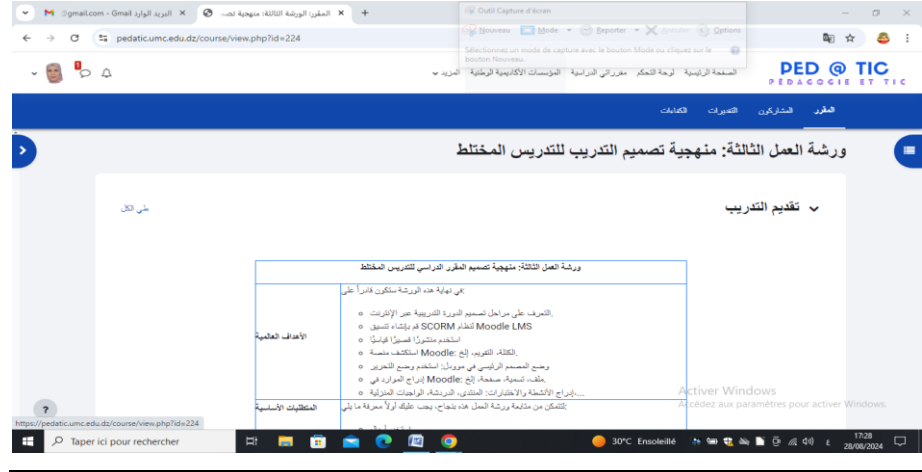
@gmail.com - Gmail البريد الوارد ✕ المقرر: الورشة الثالثة: منهجية تص ✕ +

Outil Capture d'écran
Nouveau Mode Reporter Annuler Options
Sélectionnez un mode de capture avec le bouton Mode ou cliquez sur le bouton Nouveau.

pedatic.umc.edu.dz/course/view.php?id=224

PED @ TIC
PÉDAGOGIE ET TIC
الصفحة الرئيسية لوحة التحكم مقرراتي الدراسية المؤسسات الأكاديمية الوطنية المزيد

المقرر المشاركون التقديرات الكفاءات

ورشة العمل الثالثة: منهجية تصميم التدريب للتدريس المختلط

تقديم التدريب
طي الكل

| ورشة العمل الثالثة: منهجية تصميم المقرر الدراسي للتدريس المختلط | |
|---|---|
| الأهداف العامة | في نهاية هذه الورشة ستكون قادراً على: التعرف على مراحل تصميم الدورة التدريبية عبر الإنترنت. قم بإنشاء تنسيق SCORM لنظام Moodle LMS. استخدم منشورًا قصيرًا قياسيًا. استكشف منصة Moodle: الكتلة، التقويم، إلخ. وضع المصمم الرئيسي في موودل: استخدم وضع التحرير. إدراج الموارد في Moodle: ملف، تسمية، صفحة، إلخ. إدراج الأنشطة والاختبارات: المنتدى، الدردشة، الواجبات المنزلية.... |
| المتطلبات الأساسية | لتتمكن من متابعة ورشة العمل هذه بنجاح، يجب عليك أولاً معرفة ما يلي: |

Activer Windows
Accédez aux paramètres pour activer Windows.

https://pedatic.umc.edu.dz/course/view.php?id=224

Taper ici pour rechercher
30°C Ensoleillé
17:28
28/08/2024